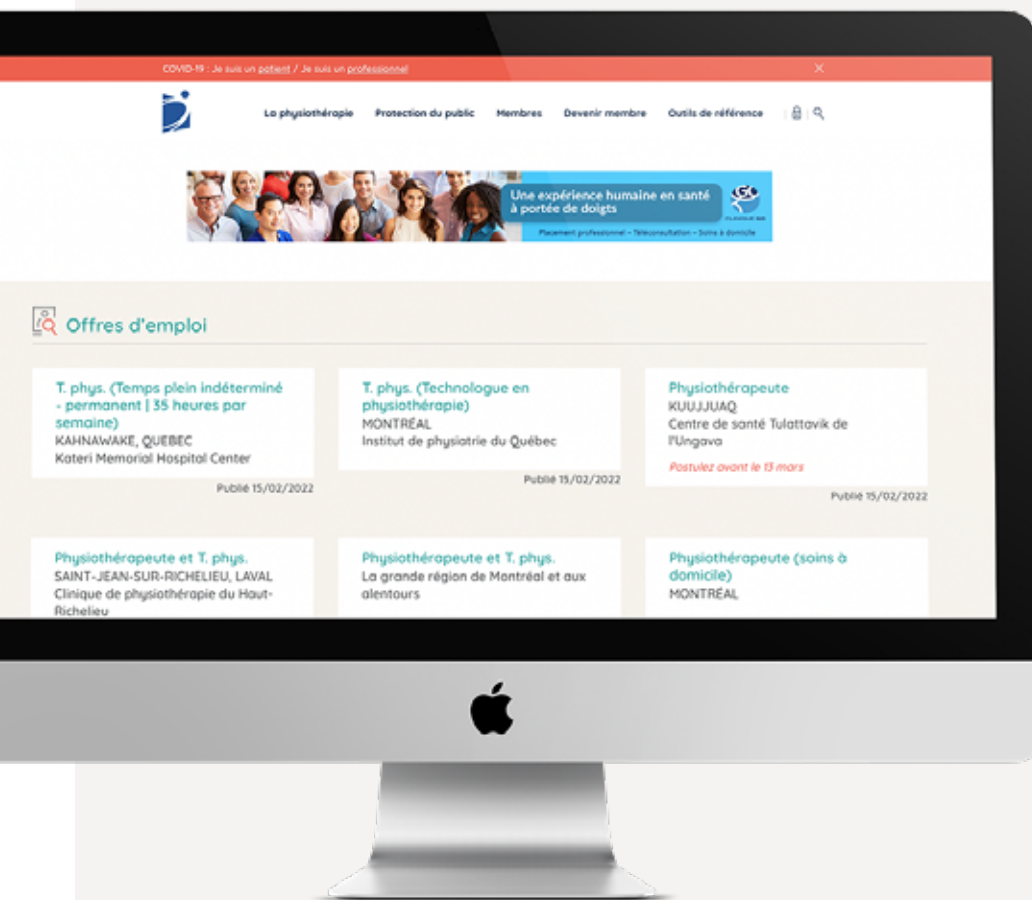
COVID-19 : Je suis un patient / Je suis un professionnel

×

La physiothérapie Protection du public Membres Devenir membre Outils de référence

Une expérience humaine en santé à portée de doigts

Placement professionnel – Téléconsultation – Soins à domicile

Offres d'emploi

T. phys. (Temps plein indéterminé - permanent | 35 heures par semaine)
KAHNAWAKE, QUEBEC
Kateri Memorial Hospital Center

Publié 15/02/2022

T. phys. (Technologue en physiothérapie)
MONTRÉAL
Institut de physiatrie du Québec

Publié 15/02/2022

Physiothérapeute
KUUJJUAQ
Centre de santé Tulattavik de l'Ungava

Postulez avant le 13 mars

Publié 15/02/2022

Physiothérapeute et T. phys.
SAINT-JEAN-SUR-RICHELIEU, LAVAL
Clinique de physiothérapie du Haut-Richelieu

Physiothérapeute et T. phys.
La grande région de Montréal et aux alentours

Physiothérapeute (soins à domicile)
MONTRÉAL